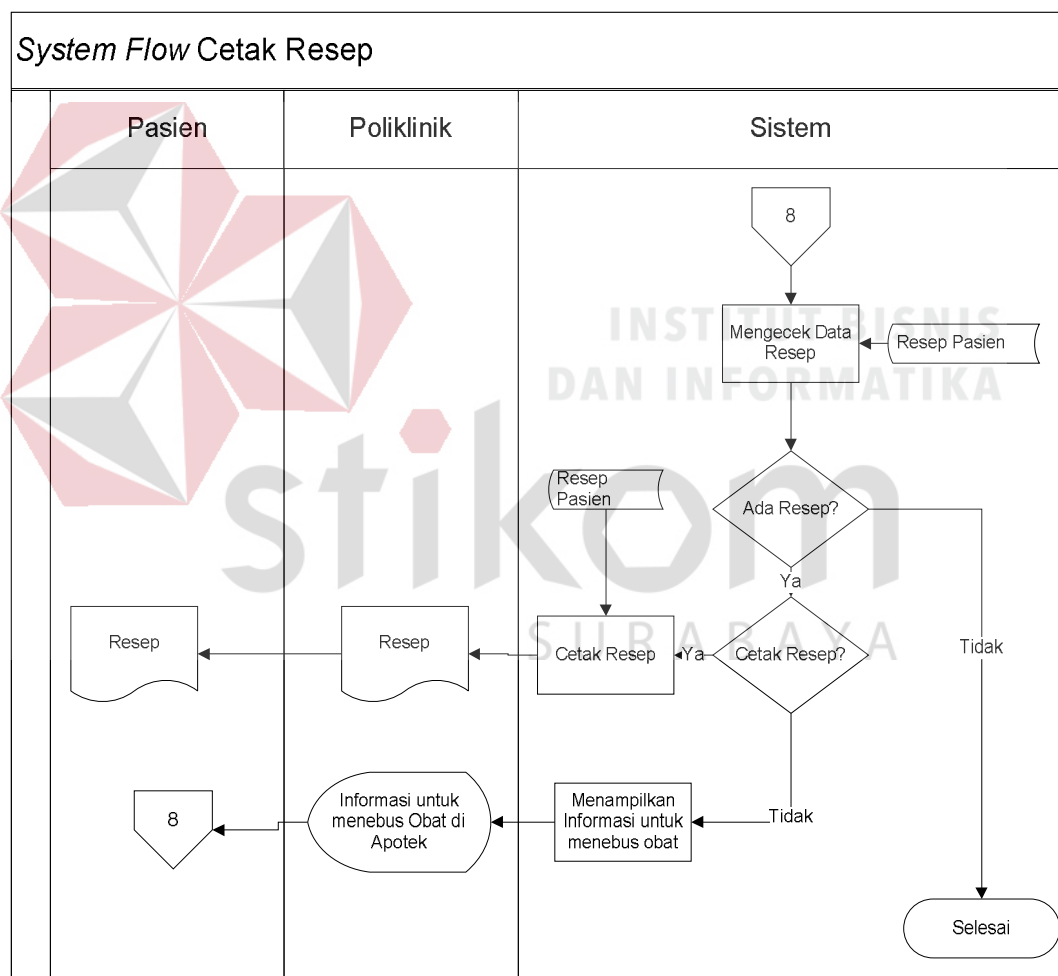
System Flow Cetak Resep

Pasien

Poliklinik

Sistem

8

Mengecek Data Resep

Resep Pasien

INSTITUT BISNIS DAN INFORMATIKA

stikom

SURABAYA

Ada Resep?

Resep Pasien

Ya

Resep

Resep

Cetak Resep

Ya

Cetak Resep?

Tidak

8

Informasi untuk menebus Obat di Apotek

Menampilkan Informasi untuk menebus obat

Tidak

Selesai